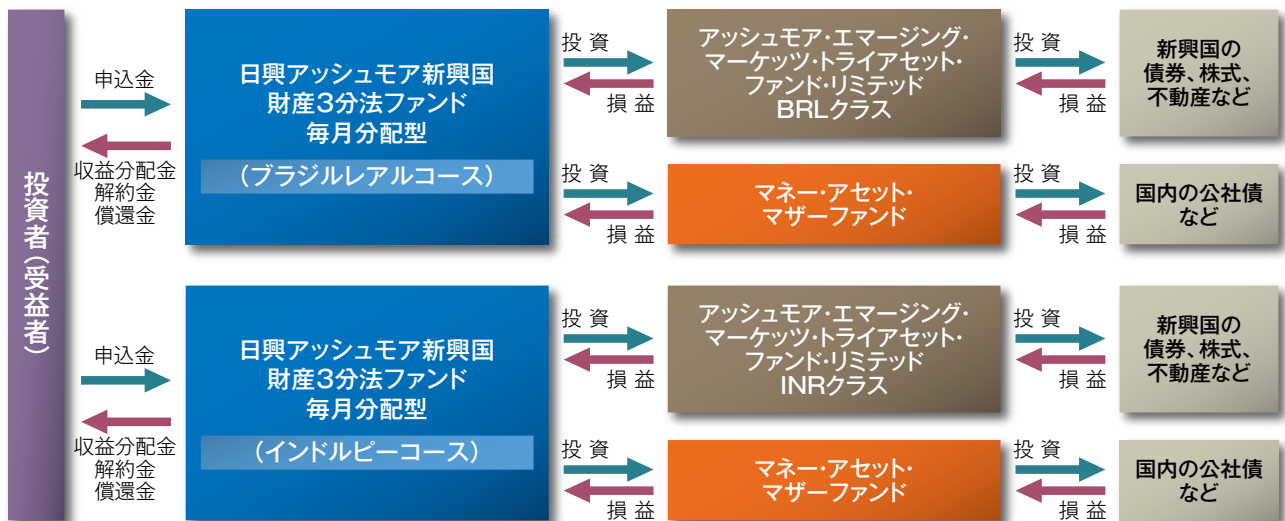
投資者（受益者）

申込金

収益分配金
解約金
償還金

日興アッシュモア新興国
財産3分法ファンド
毎月分配型

（ブラジルレアルコース）

投資
損益

アッシュモア・エマージング・
マーケッツ・トライアセット・
ファンド・リミテッド
BRLクラス

投資
損益

新興国の
債券、株式、
不動産など

投資
損益

マネー・アセット・
マザーファンド

投資
損益

国内の公社債
など

申込金

収益分配金
解約金
償還金

日興アッシュモア新興国
財産3分法ファンド
毎月分配型

（インドルピーコース）

投資
損益

アッシュモア・エマージング・
マーケッツ・トライアセット・
ファンド・リミテッド
INRクラス

投資
損益

新興国の
債券、株式、
不動産など

投資
損益

マネー・アセット・
マザーファンド

投資
損益

国内の公社債
など